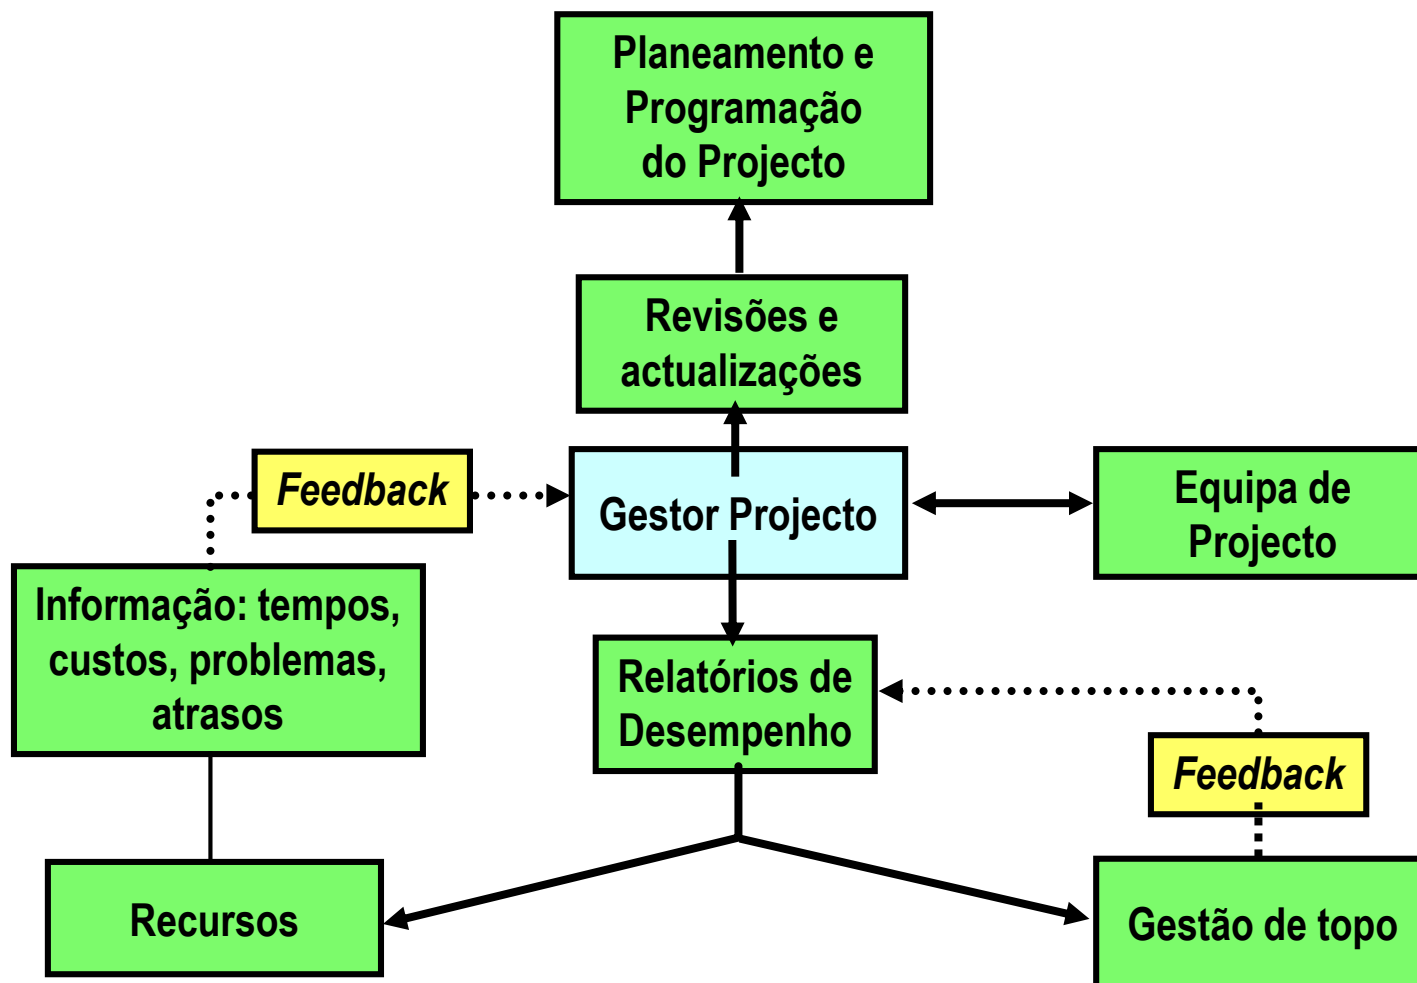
Planeamento e Programação do Projecto

Revisões e actualizações

Feedback

Gestor Projecto

Equipa de Projecto

Informação: tempos, custos, problemas, atrasos

Relatórios de Desempenho

Feedback

Recursos

Gestão de topo